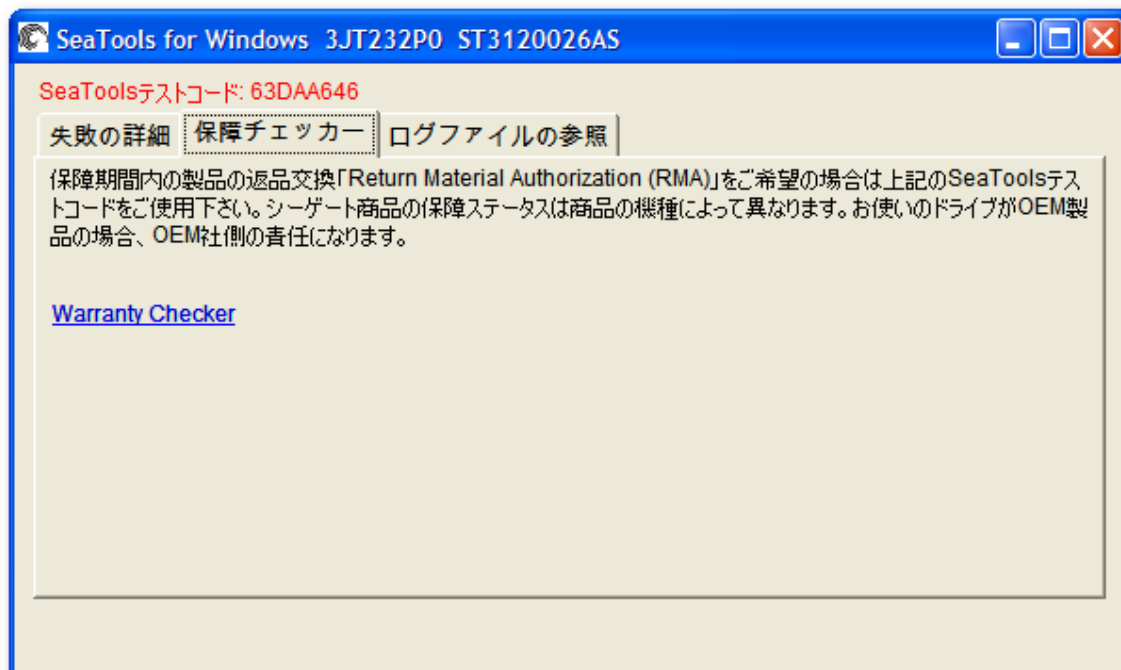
SeaTools for Windows 3JT232P0 ST3120026AS

SeaToolsテストコード: 63DAA646

失敗の詳細 保障チェッカー ログファイルの参照

保障期間内の製品の返品交換「Return Material Authorization (RMA)」をご希望の場合は上記のSeaToolsテストコードをご使用下さい。シーゲート商品の保障ステータスは商品の機種によって異なります。お使いのドライブがOEM製品の場合、OEM社側の責任になります。

Warranty Checker